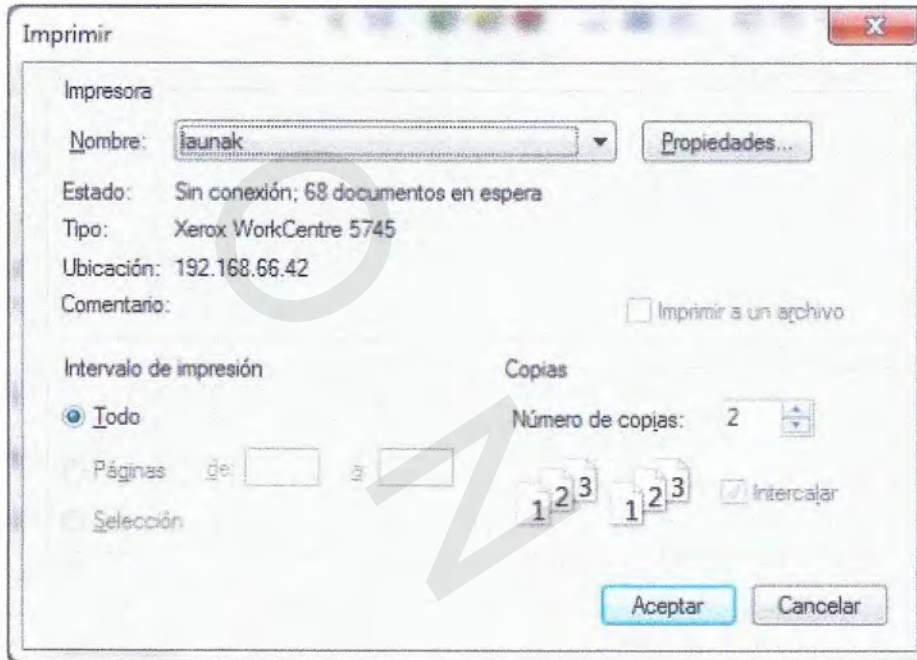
Imprimir

Impresora

Nombre: iaunak

Propiedades...

Estado: Sin conexión; 68 documentos en espera

Tipo: Xerox WorkCentre 5745

Ubicación: 192.168.66.42

Comentario:

Imprimir a un archivo

Intervalo de impresión

Todo

Páginas de: a

Selección

Copias

Número de copias: 2

1 2 3 1 2 3

Intercalar

Aceptar

Cancelar

OZ